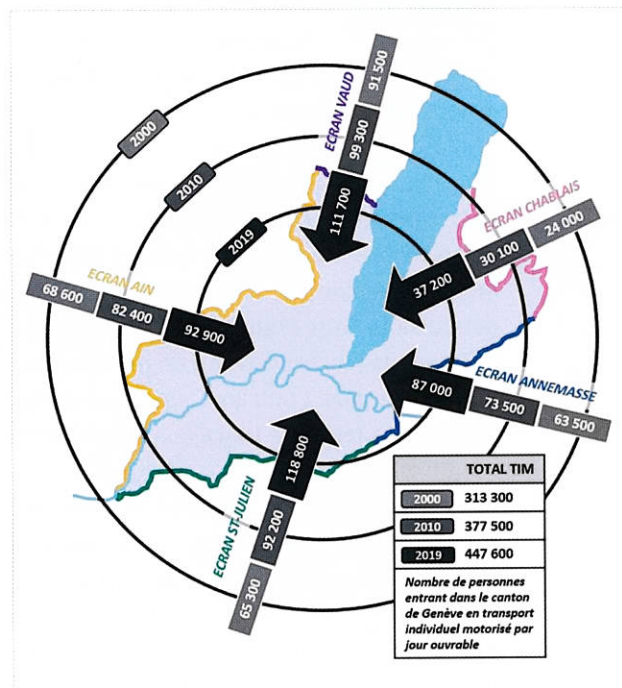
2000

2010

2019

ECRAN VAUD
91 500
99 300
111 700

ECRAN CHABLAIS
24 000
30 100
37 200

ECRAN AIN
68 600
82 400
92 900

ECRAN ANNEMASSE
87 000
73 500
63 500

ECRAN ST-JULIEN
118 800
92 200
65 300

| TOTAL TIM | |
|---|---|
| 2000 | 313 300 |
| 2010 | 377 500 |
| 2019 | 447 600 |

Nombre de personnes entrant dans le canton de Genève en transport individuel motorisé par jour ouvrable